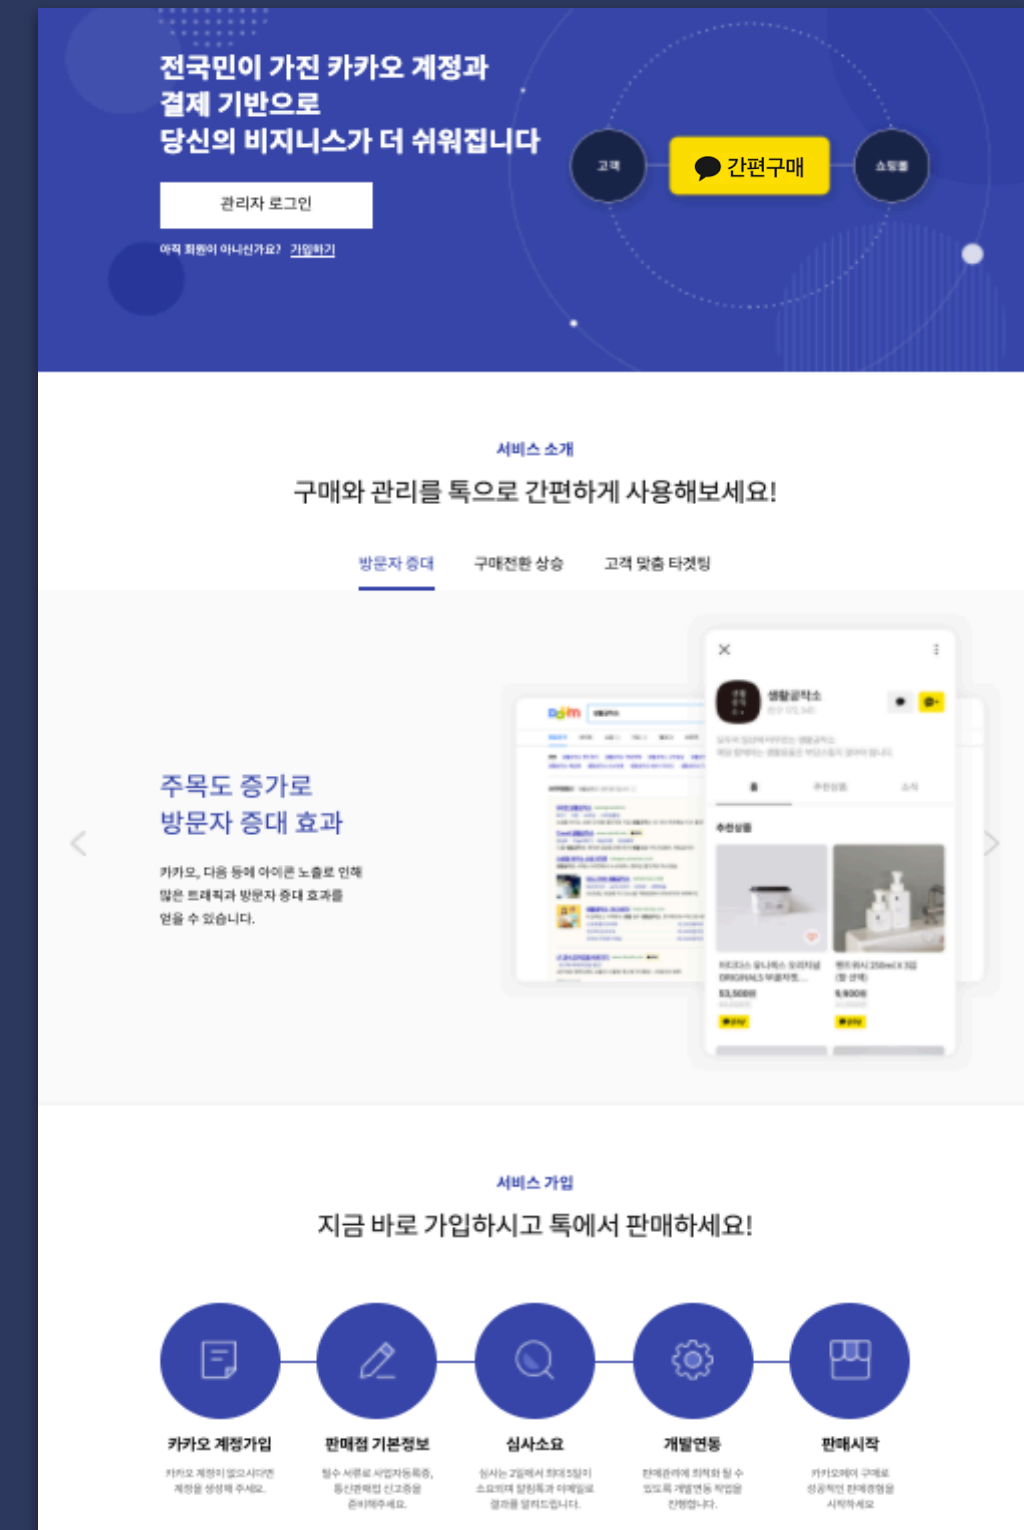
전국민이 가진 카카오 계정과
결제 기반으로
당신의 비지니스가 더 쉬워집니다

관리자 로그인

아직 회원이 아니신가요? 가입하기

고객

간편구매

스토어

서비스 소개

구매와 관리를 톡으로 간편하게 사용해보세요!

방문자 증대

구매전환 상승

고객 맞춤 타겟팅

주목도 증가로
방문자 증대 효과

카카오, 다음 등에 아이콘 노출로 인해
많은 트래픽과 방문자 증대 효과를
얻을 수 있습니다.

생활공작소

추천상품

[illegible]

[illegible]

서비스 가입

지금 바로 가입하시고 톡에서 판매하세요!

카카오 계정가입

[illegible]

판매점 기본정보

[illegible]

심사소요

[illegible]

개발연동

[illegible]

판매시작

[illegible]